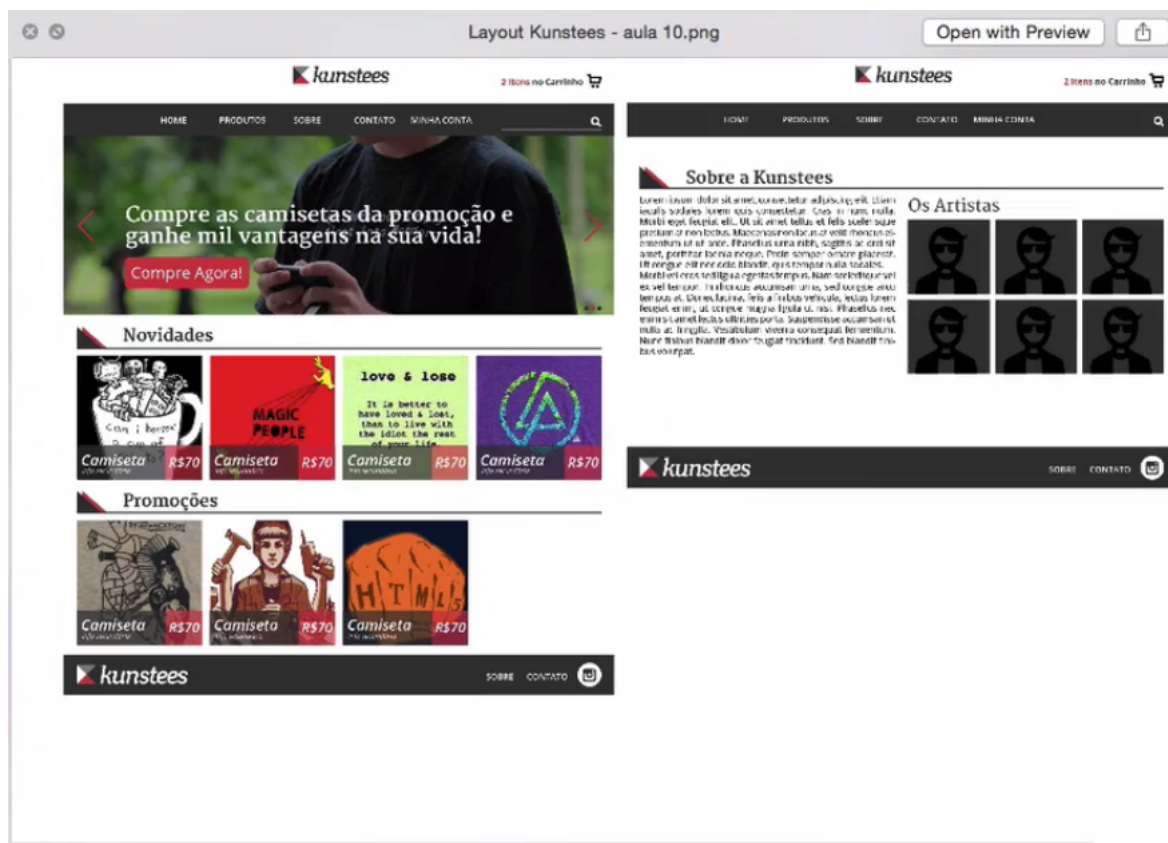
Layout Kunstees - aula 10.png

Open with Preview

kunstees

2 itens no Carrinho

HOME PRODUTOS SOBRE CONTATO MINHA CONTA

Compre as camisetas da promoção e ganhe mil vantagens na sua vida!

Compre Agora!

Novidades

Can i borrow a cup of

MAGIC PEOPLE

love & lose

It is better to have loved & lost, than to live with the idiot the rest of your life.

Camiseta R$70

Camiseta R$70

Camiseta R$70

Camiseta R$70

Promoções

H T M L 5

Camiseta R$70

Camiseta R$70

Camiseta R$70

kunstees

SOBRE CONTATO

kunstees

2 itens no Carrinho

HOME PRODUTOS SOBRE CONTATO MINHA CONTA

Sobre a Kunstees

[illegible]

Os Artistas

kunstees

SOBRE CONTATO